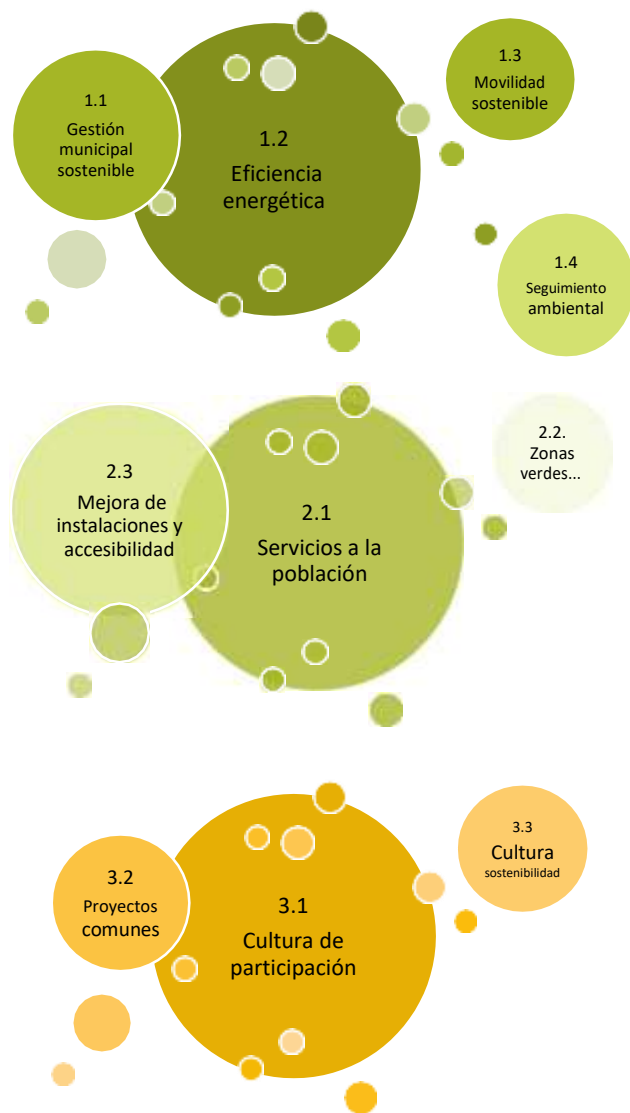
1.1
Gestión municipal sostenible

1.2
Eficiencia energética

1.3
Movilidad sostenible

1.4
Seguimiento ambiental

2.3
Mejora de instalaciones y accesibilidad

2.1
Servicios a la población

2.2.
Zonas verdes…

3.2
Proyectos comunes

3.1
Cultura de participación

3.3
Cultura sostenibilidad